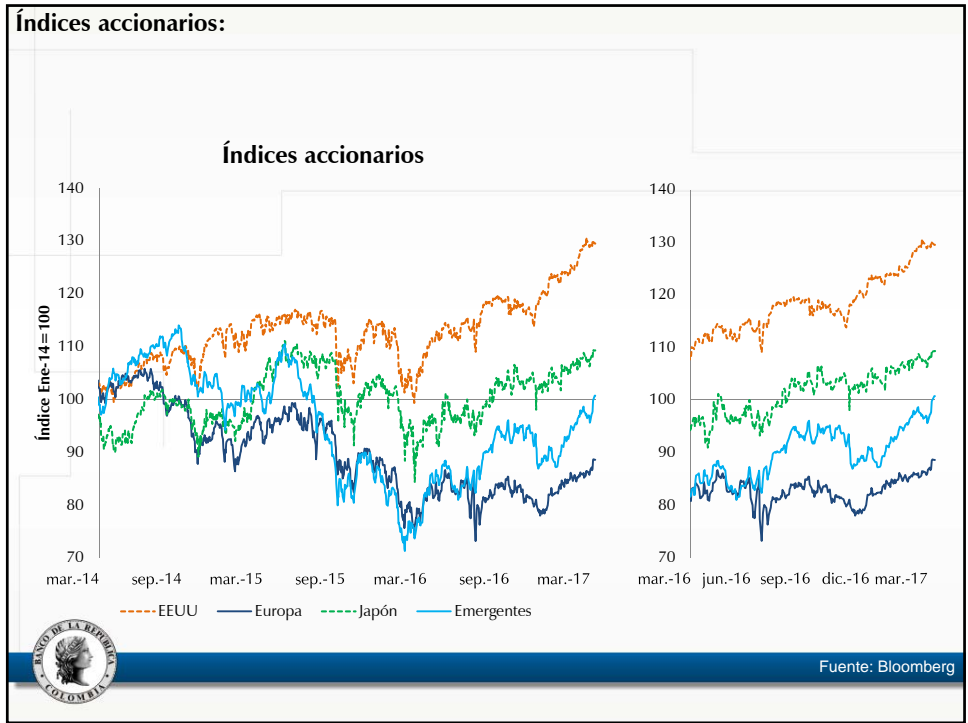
Índices accionarios:

Índices accionarios

Índice Ene-14=100

140
130
120
110
100
90
80
70

mar.-14 sep.-14 mar.-15 sep.-15 mar.-16 sep.-16 mar.-17

140
130
120
110
100
90
80
70

mar.-16 jun.-16 sep.-16 dic.-16 mar.-17

EEUU Europa Japón Emergentes

BANCO DE LA REPUBLICA COLOMBIA

Fuente: Bloomberg